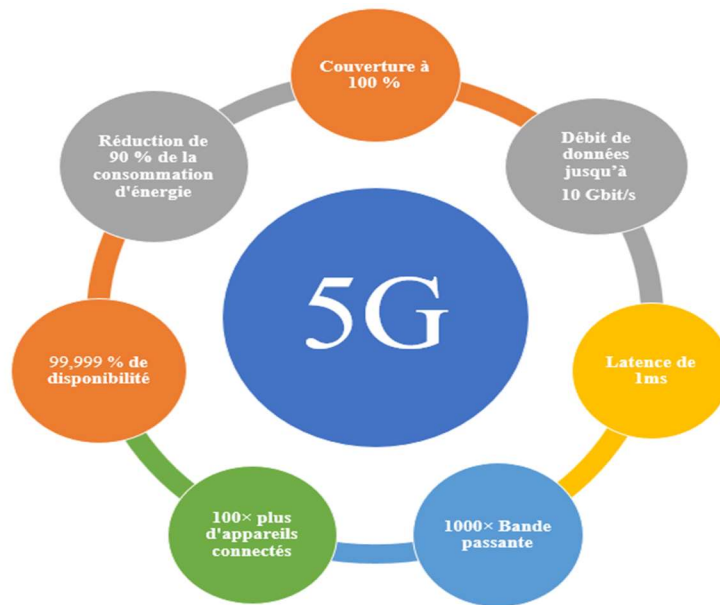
5G

Couverture à 100 %

Débit de données jusqu'à 10 Gbit/s

Latence de 1ms

1000× Bande passante

100× plus d'appareils connectés

99,999 % de disponibilité

Réduction de 90 % de la consommation d'énergie